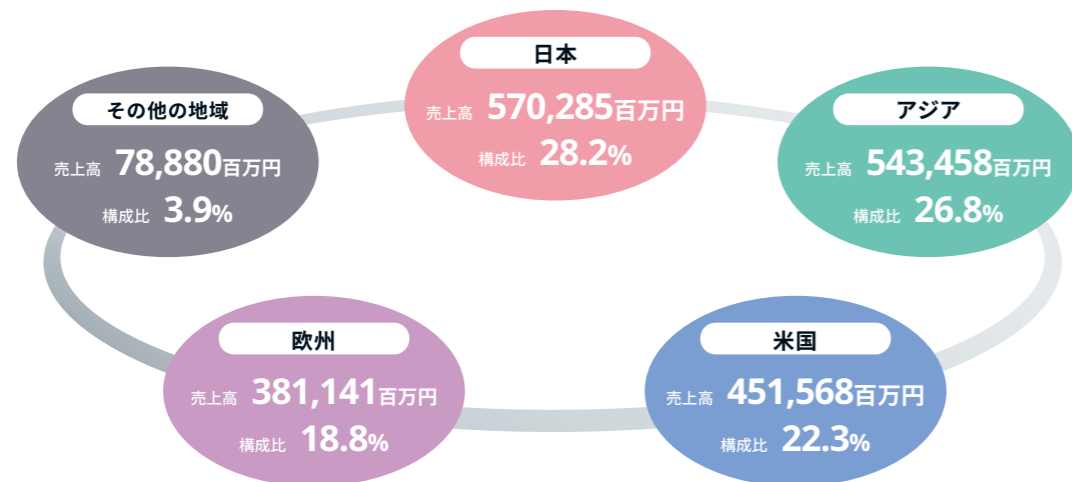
日本
売上高 570,285百万円
構成比 28.2%

その他の地域
売上高 78,880百万円
構成比 3.9%

アジア
売上高 543,458百万円
構成比 26.8%

欧州
売上高 381,141百万円
構成比 18.8%

米国
売上高 451,568百万円
構成比 22.3%